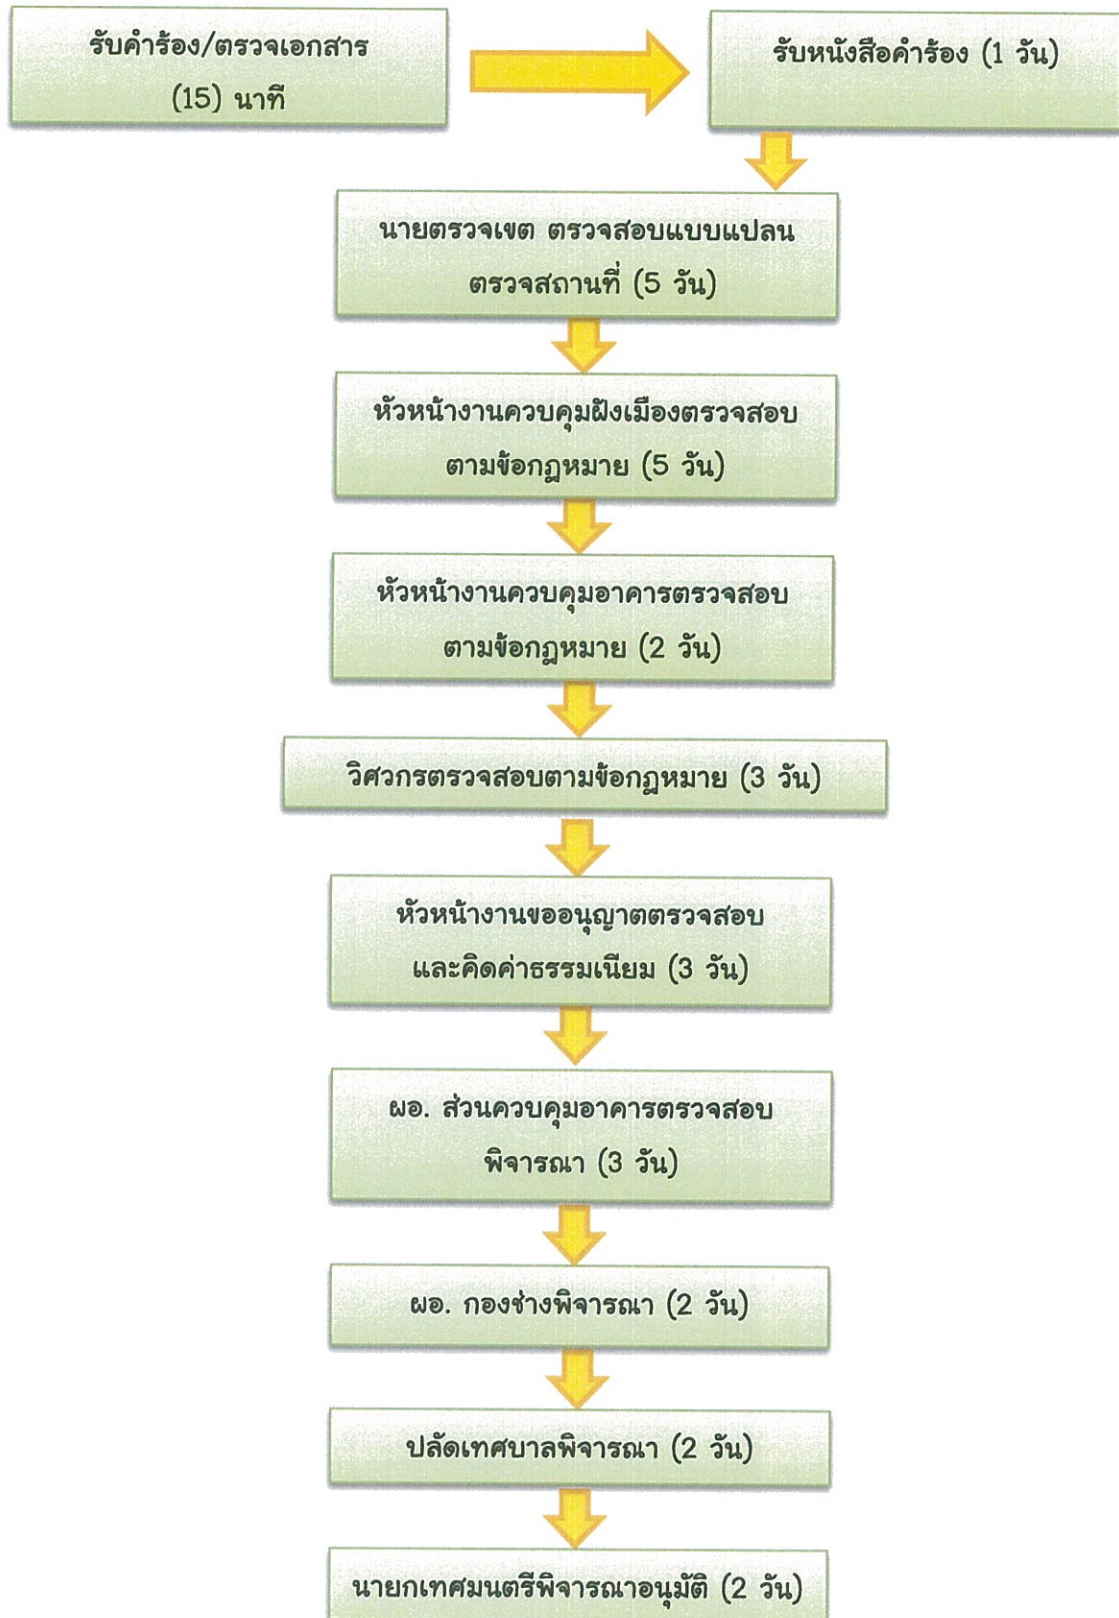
รับคำร้อง/ตรวจเอกสาร (15) นาที

รับหนังสือคำร้อง (1 วัน)

นายตรวจเขต ตรวจสอบแบบแปลน ตรวจสถานที่ (5 วัน)

หัวหน้างานควบคุมผังเมืองตรวจสอบ ตามข้อกฎหมาย (5 วัน)

หัวหน้างานควบคุมอาคารตรวจสอบ ตามข้อกฎหมาย (2 วัน)

วิศวกรตรวจสอบตามข้อกฎหมาย (3 วัน)

หัวหน้างานขออนุญาตตรวจสอบ และคิดค่าธรรมเนียม (3 วัน)

ผอ. ส่วนควบคุมอาคารตรวจสอบ พิจารณา (3 วัน)

ผอ. กองช่างพิจารณา (2 วัน)

ปลัดเทศบาลพิจารณา (2 วัน)

นายกเทศมนตรีพิจารณาอนุมัติ (2 วัน)